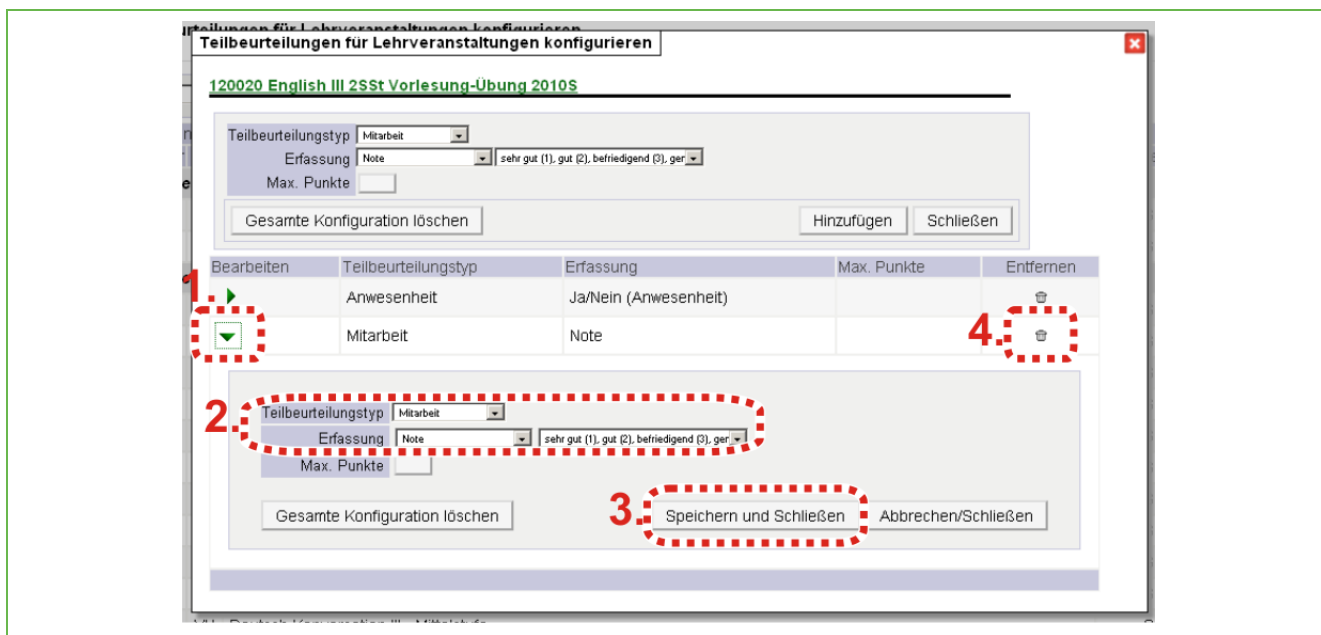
Teilbeurteilungen für Lehrveranstaltungen konfigurieren

120020 English III 2SSt Vorlesung-Übung 2010S

Teilbeurteilungstyp Mitarbeit
Erfassung Note sehr gut (1), gut (2), befriedigend (3), ger
Max. Punkte

Gesamte Konfiguration löschen

Hinzufügen Schließen

| Bearbeiten | Teilbeurteilungstyp | Erfassung | Max. Punkte | Entfernen |
|---|---|---|---|---|
| | Anwesenheit | Ja/Nein (Anwesenheit) | | |
| | Mitarbeit | Note | | |

1.

4.

2.

Teilbeurteilungstyp Mitarbeit
Erfassung Note sehr gut (1), gut (2), befriedigend (3), ger
Max. Punkte

Gesamte Konfiguration löschen

3.

Speichern und Schließen Abbrechen/Schließen